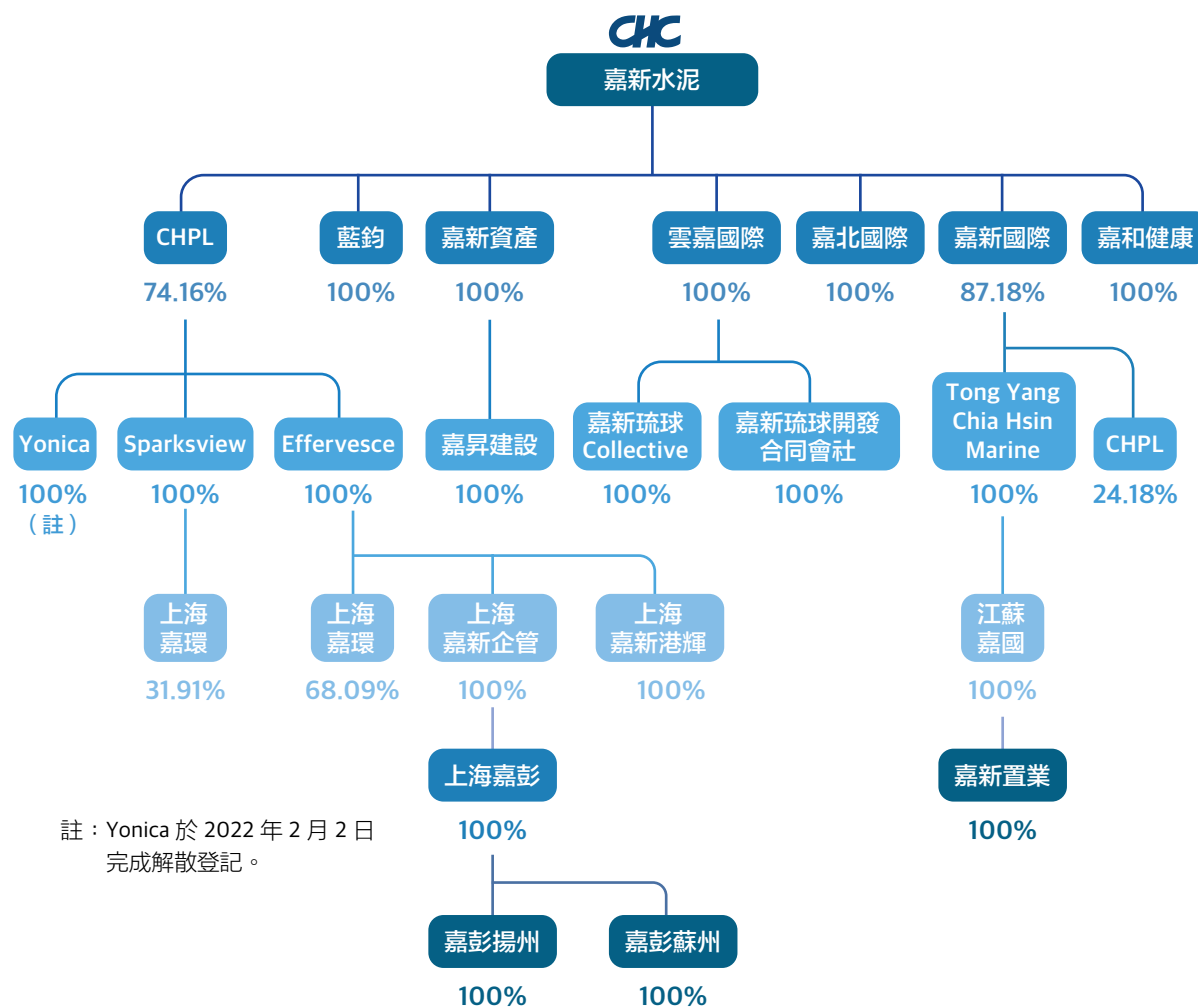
CHC

嘉新水泥

CHPL
74.16%

藍鈞
100%

嘉新資產
100%

雲嘉國際
100%

嘉北國際
100%

嘉新國際
87.18%

嘉和健康
100%

Yonica
100%
（註）

Sparksview
100%

Effervesce
100%

嘉昇建設
100%

嘉新琉球 Collective
100%

嘉新琉球開發合同會社
100%

Tong Yang Chia Hsin Marine
100%

CHPL
24.18%

上海嘉環
31.91%

上海嘉環
68.09%

上海嘉新企管
100%

上海嘉新港輝
100%

江蘇嘉國
100%

上海嘉彭
100%

嘉新置業
100%

嘉彭揚州
100%

嘉彭蘇州
100%

註：Yonica 於 2022 年 2 月 2 日完成解散登記。